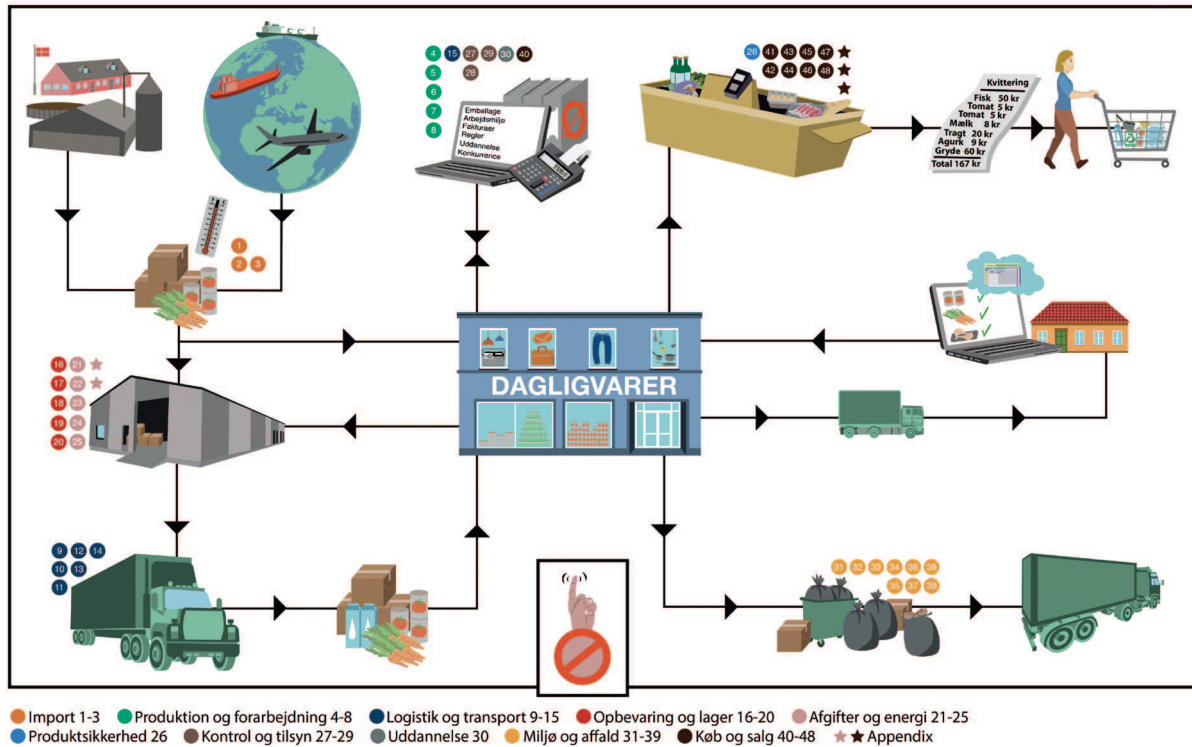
4 15 27 29 30 40
5 28
6
7
8

Emballage
Arbejdsmiljø
Fakturaer
Regler
Uddannelse
Konkurrence

26 41 43 45 47 ★
42 44 46 48 ★
★

Kvittering
Fisk 50 kr
Tomat 5 kr
Tomat 5 kr
Mælk 8 kr
Tragt 20 kr
Agurk 9 kr
Gryde 60 kr
Total 167 kr

1
2 3

16 21 ★
17 22 ★
18 23
19 24
20 25

DAGLIGVARER

9 12 14
10 13
11

31 32 33 34 35 36
35 37 39

Import 1-3
Produktion og forarbejdning 4-8
Logistik og transport 9-15
Opbevaring og lager 16-20
Afgifter og energi 21-25
Produktsikkerhed 26
Kontrol og tilsyn 27-29
Uddannelse 30
Miljø og affald 31-39
Køb og salg 40-48
★ Appendix